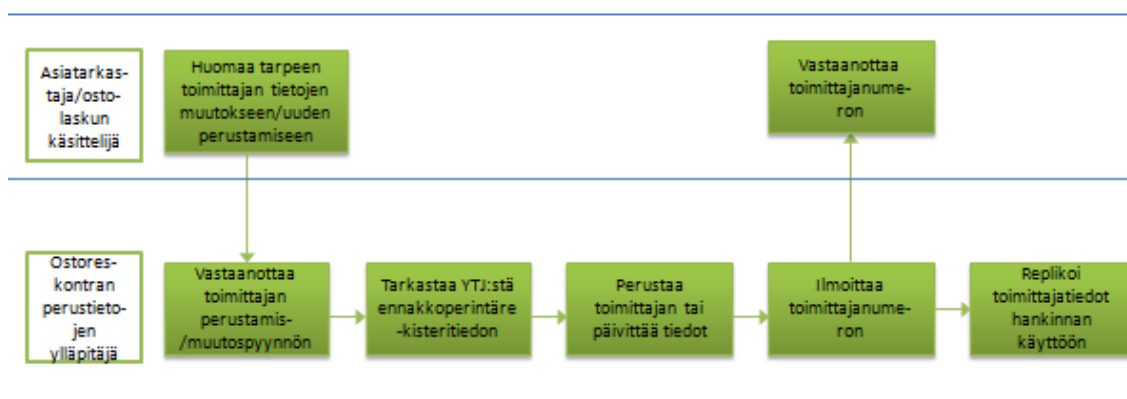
Asiatarkastaja/ostolaskun käsittelijä

Huomaa tarpeen toimittajan tietojen muutokseen/uuden perustamiseen

Vastaanottaa toimittajanumeron

Ostoreskontran perustietojen ylläpitäjä

Vastaanottaa toimittajan perustamis-/muutospyynnön

Tarkastaa YTJ:stä ennakkoperintärekisteritiedon

Perustaa toimittajan tai päivittää tiedot

Ilmoittaa toimittajanumeron

Replikoi toimittajatiedot hankinnan käyttöön